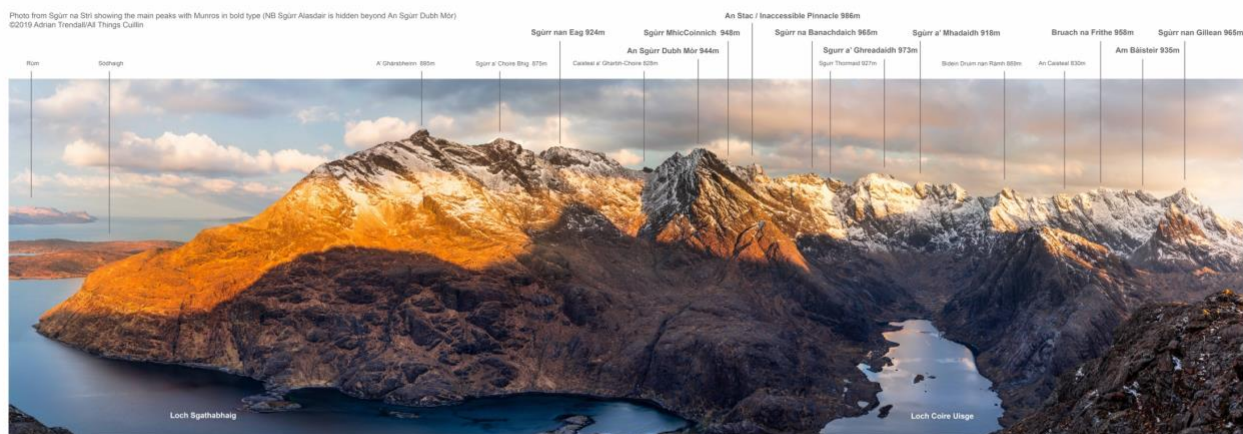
Photo from Sgùrr na Strì showing the main peaks with Munros in bold type (NB Sgùrr Alasdair is hidden beyond An Sgùrr Dubh Mòr)
©2019 Adrian Trendall/All Things Cuillin

Rùm

Soaigh

A' Ghàrsbheinn 895m

Sgùrr a' Choire Bhig 875m

Sgùrr nan Eag 924m

Caisteal a' Gharbh-Choire 828m

An Sgùrr Dubh Mòr 944m

Sgùrr MhicCoinnich 948m

An Stac / Inaccessible Pinnacle 986m

Sgùrr na Banachdaich 965m

Sgùrr Thormaid 927m

Sgurr a' Ghreadaidh 973m

Sgùrr a' Mhadaidh 918m

Bidein Druim nan Ràmh 869m

An Caisteal 830m

Bruach na Frìthe 958m

Am Bàisteir 935m

Sgùrr nan Gillean 965m

Loch Sgathabhaig

Loch Coire Uisge